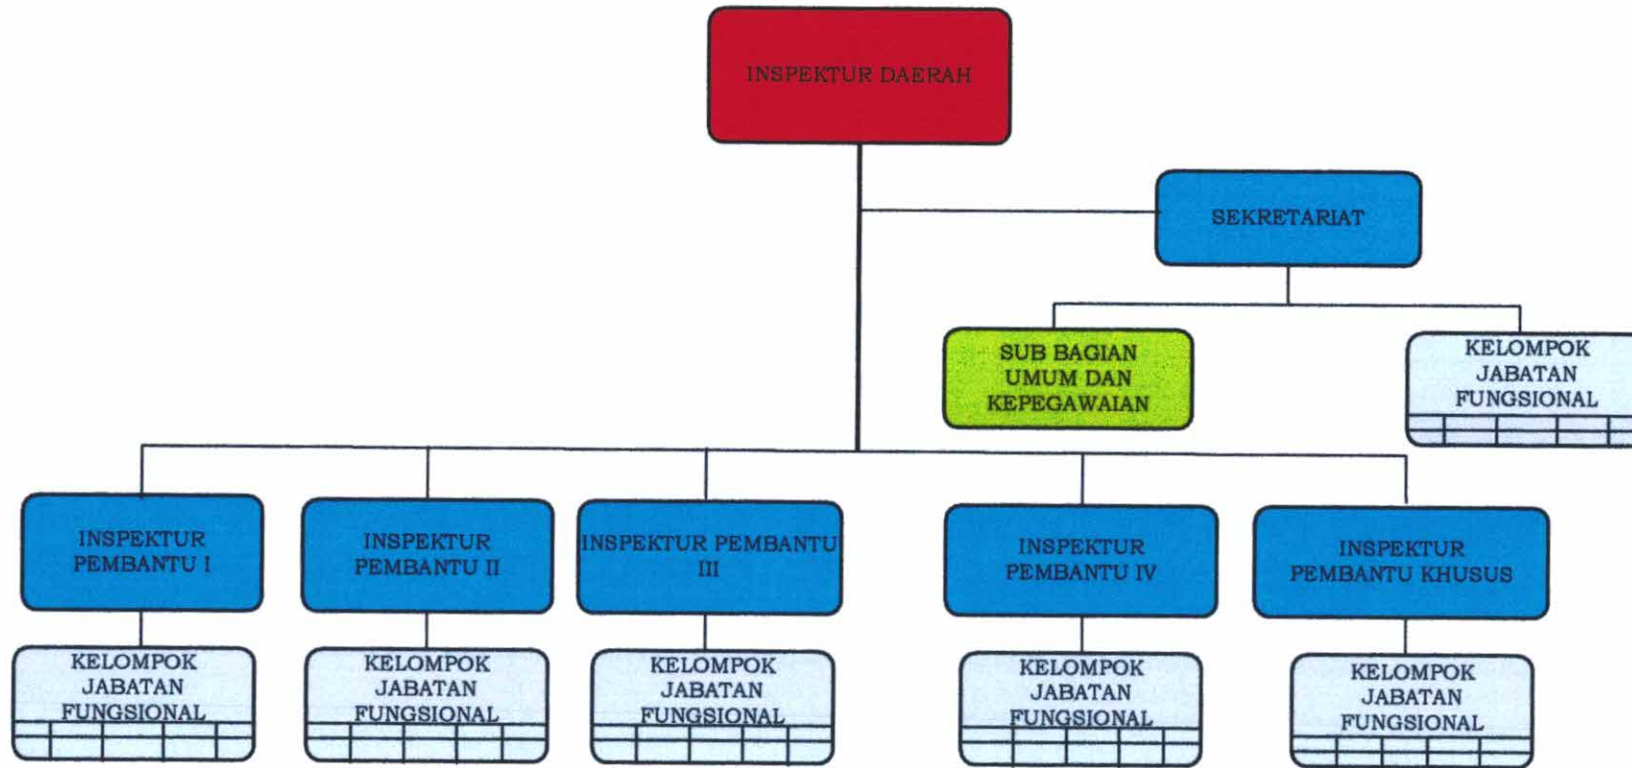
INSPEKTUR DAERAH

SEKRETARIAT

SUB BAGIAN UMUM DAN KEPEGAWAIAN

KELOMPOK JABATAN FUNGSIONAL

INSPEKTUR PEMBANTU I

INSPEKTUR PEMBANTU II

INSPEKTUR PEMBANTU III

INSPEKTUR PEMBANTU IV

INSPEKTUR PEMBANTU KHUSUS

KELOMPOK JABATAN FUNGSIONAL

KELOMPOK JABATAN FUNGSIONAL

KELOMPOK JABATAN FUNGSIONAL

KELOMPOK JABATAN FUNGSIONAL

KELOMPOK JABATAN FUNGSIONAL